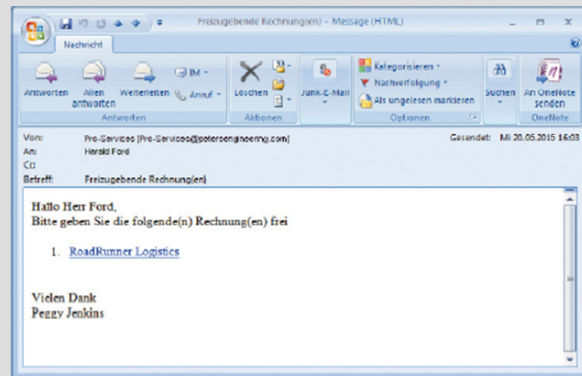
Freizugebende Rechnung(en) - Message (HTML)

Nachricht

Antworten
Allen antworten
Weiterleiten
IM
Anruf
Antworten

Löschen
Aktionen

Junk-E-Mail

Kategorisieren
Nachverfolgung
Als ungelesen markieren
Optionen

Suchen

An OneNote senden
OneNote

Von: Pre-Services [Pre-Services@petersengineering.com]
An: Harold Ford
Cc:
Betreff: Freizugebende Rechnung(en)
Gesendet: Mi 20.05.2015 16:03

Hallo Herr Ford,
Bitte geben Sie die folgende(n) Rechnung(en) frei

1. RoadRunner Logistics

Vielen Dank
Peggy Jenkins